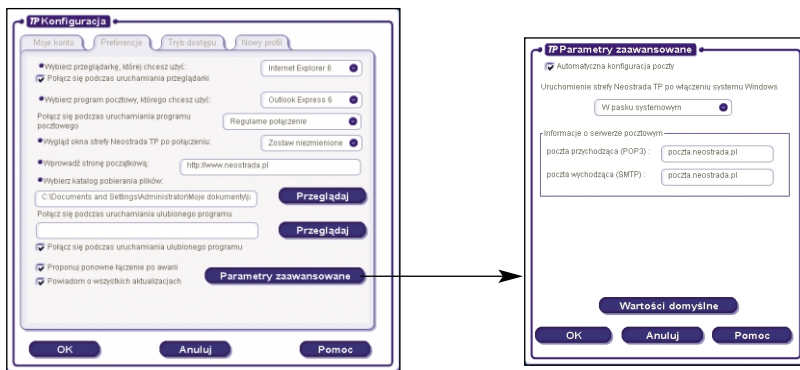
TP Konfiguracja

Moje konto | Preferencje | Tryb dostępu | Nowy profil

Wybierz przeglądarkę, której chcesz użyć: Internet Explorer 6

Połącz się podczas uruchamiania przeglądarki

Wybierz program pocztowy, którego chcesz użyć: Outlook Express 6

Połącz się podczas uruchamiania programu pocztowego: Regularne połączenie

Wygląd okna strefy Neostrada TP po połączeniu: Zostaw niezmienione

Wprowadź stronę początkową: http://www.neostrada.pl

Wybierz katalog pobierania plików:

C:\Documents and Settings\Administrator\Moje dokumenty\

Przeglądaj

Połącz się podczas uruchamiania ulubionego programu

Przeglądaj

Połącz się podczas uruchamiania ulubionego programu

Proponuj ponowne łączenie po awarii

Powiadom o wszystkich aktualizacjach

Parametry zaawansowane

OK | Anuluj | Pomoc

TP Parametry zaawansowane

Automatyczna konfiguracja poczty

Uruchomienie strefy Neostrada TP po włączeniu systemu Windows

W pasku systemowym

Informacje o serwerze pocztowym

poczta przychodząca (POP3) : poczta.neostrada.pl

poczta wychodząca (SMTP) : poczta.neostrada.pl

Wartości domyślne

OK | Anuluj | Pomoc